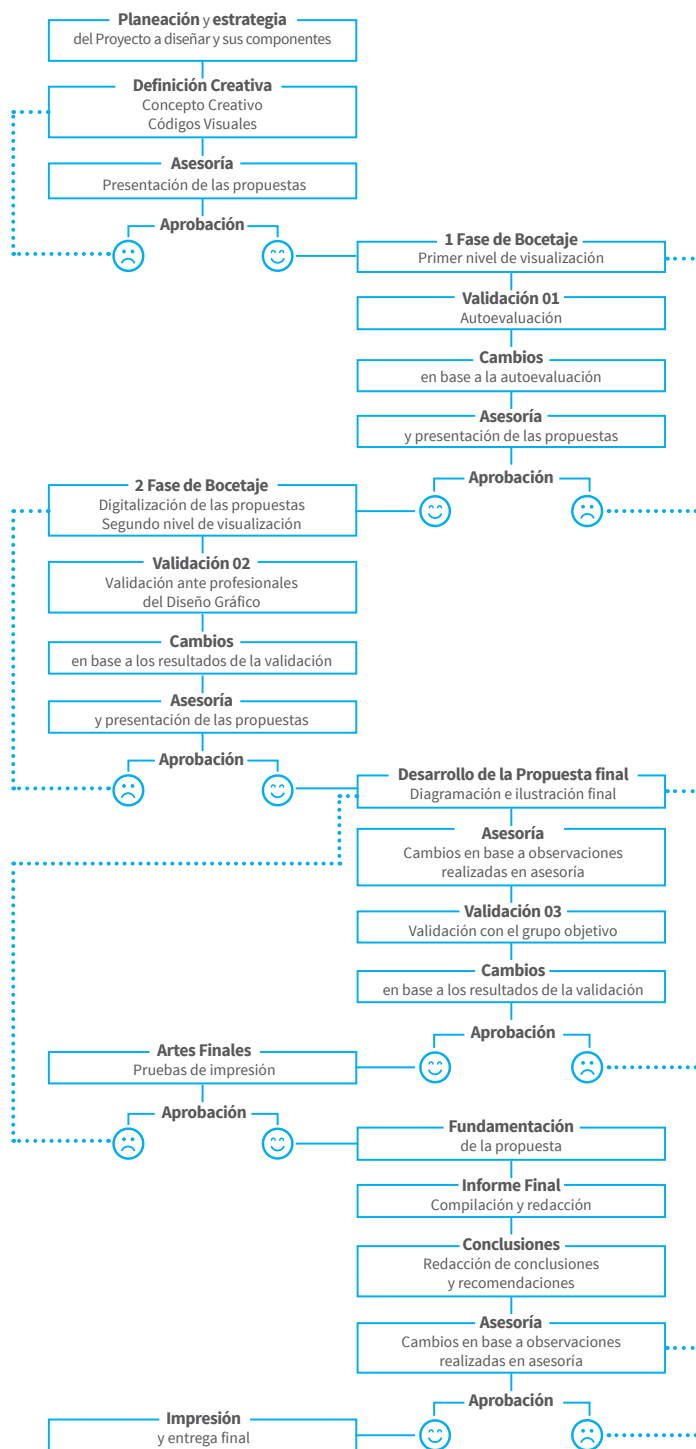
Planeación y estrategia
del Proyecto a diseñar y sus componentes

Definición Creativa
Concepto Creativo
Códigos Visuales

Asesoría
Presentación de las propuestas

Aprobación

1 Fase de Bocetaje
Primer nivel de visualización

Validación 01
Autoevaluación

Cambios
en base a la autoevaluación

Asesoría
y presentación de las propuestas

Aprobación

2 Fase de Bocetaje
Digitalización de las propuestas
Segundo nivel de visualización

Validación 02
Validación ante profesionales
del Diseño Gráfico

Cambios
en base a los resultados de la validación

Asesoría
y presentación de las propuestas

Aprobación

Desarrollo de la Propuesta final
Diagramación e ilustración final

Asesoría
Cambios en base a observaciones
realizadas en asesoría

Validación 03
Validación con el grupo objetivo

Cambios
en base a los resultados de la validación

Aprobación

Artes Finales
Pruebas de impresión

Aprobación

Fundamentación
de la propuesta

Informe Final
Compilación y redacción

Conclusiones
Redacción de conclusiones
y recomendaciones

Asesoría
Cambios en base a observaciones
realizadas en asesoría

Aprobación

Impresión
y entrega final